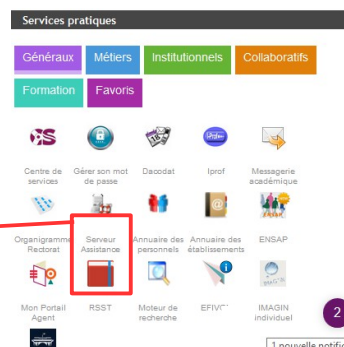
Services pratiques

Généraux
Métiers
Institutionnels
Collaboratifs
Formation
Favoris

CS
Centre de services
Gérer son mot de passe
Dacodat
Iprof
Messagerie académique
Organigramme Rectorat
Serveur Assistance
Annuaire des personnels
Annuaire des établissements
ENSAP
Mon Portail Agent
RSST
Moteur de recherche
EFIV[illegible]
IMAGIN individuel
2
1 nouvelle notifi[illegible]